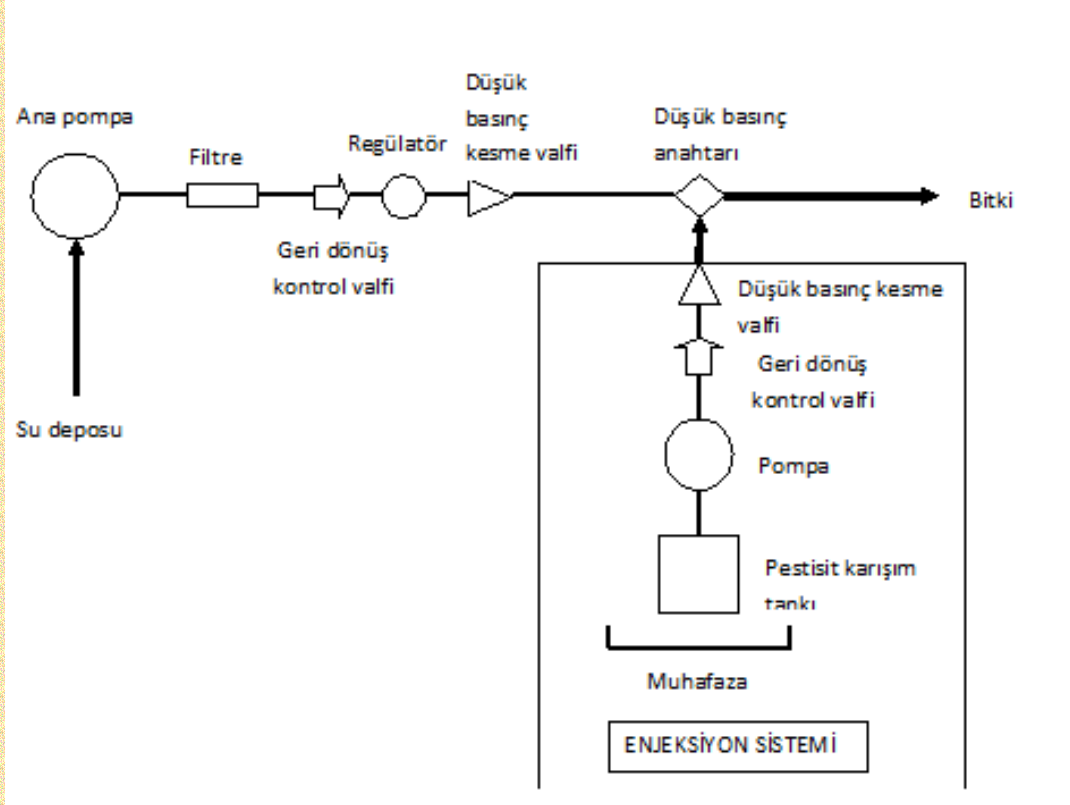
Ana pompa

Filtre

Regülatör

Düşük basınç kesme valfi

Düşük basınç anahtarı

Bitki

Geri dönüş kontrol valfi

Su deposu

Düşük basınç kesme valfi

Geri dönüş kontrol valfi

Pompa

Pestisit karışım tankı

Muhafaza

ENJEKSİYON SİSTEMİ